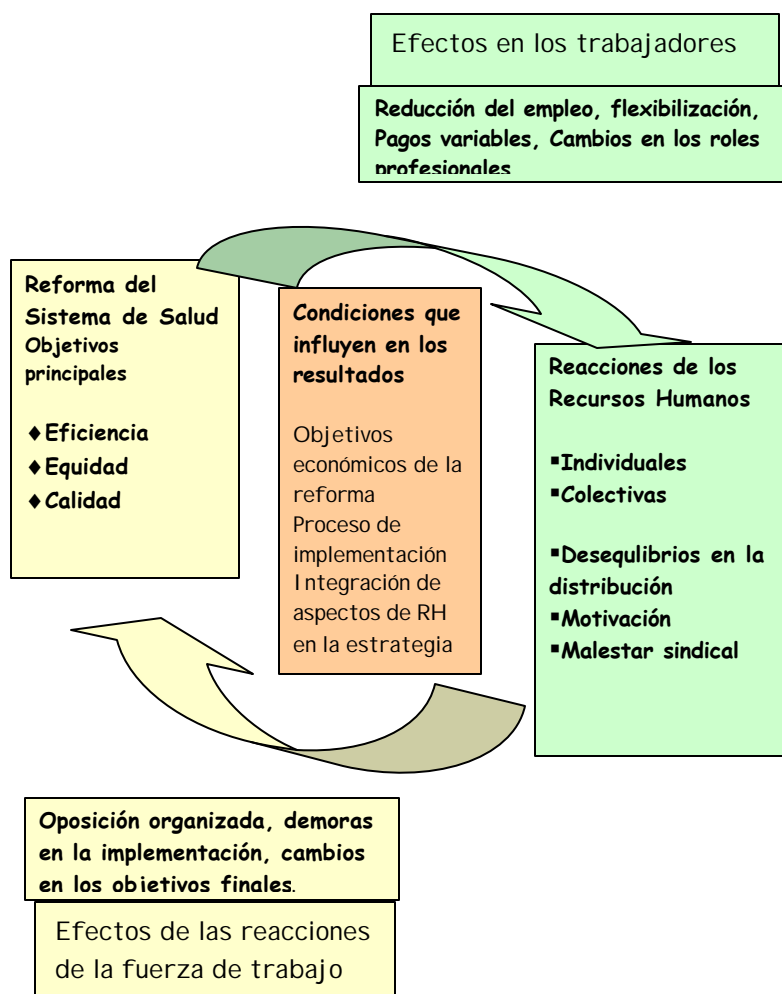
Efectos en los trabajadores

Reducción del empleo, flexibilización, Pagos variables, Cambios en los roles profesionales

Reforma del Sistema de Salud
Objetivos principales

♦Eficiencia
♦Equidad
♦Calidad

Condiciones que influyen en los resultados

Objetivos económicos de la reforma
Proceso de implementación
Integración de aspectos de RH en la estrategia

Reacciones de los Recursos Humanos

▪Individuales
▪Colectivas

▪Desequlibrios en la distribución
▪Motivación
▪Malestar sindical

Oposición organizada, demoras en la implementación, cambios en los objetivos finales.

Efectos de las reacciones de la fuerza de trabajo